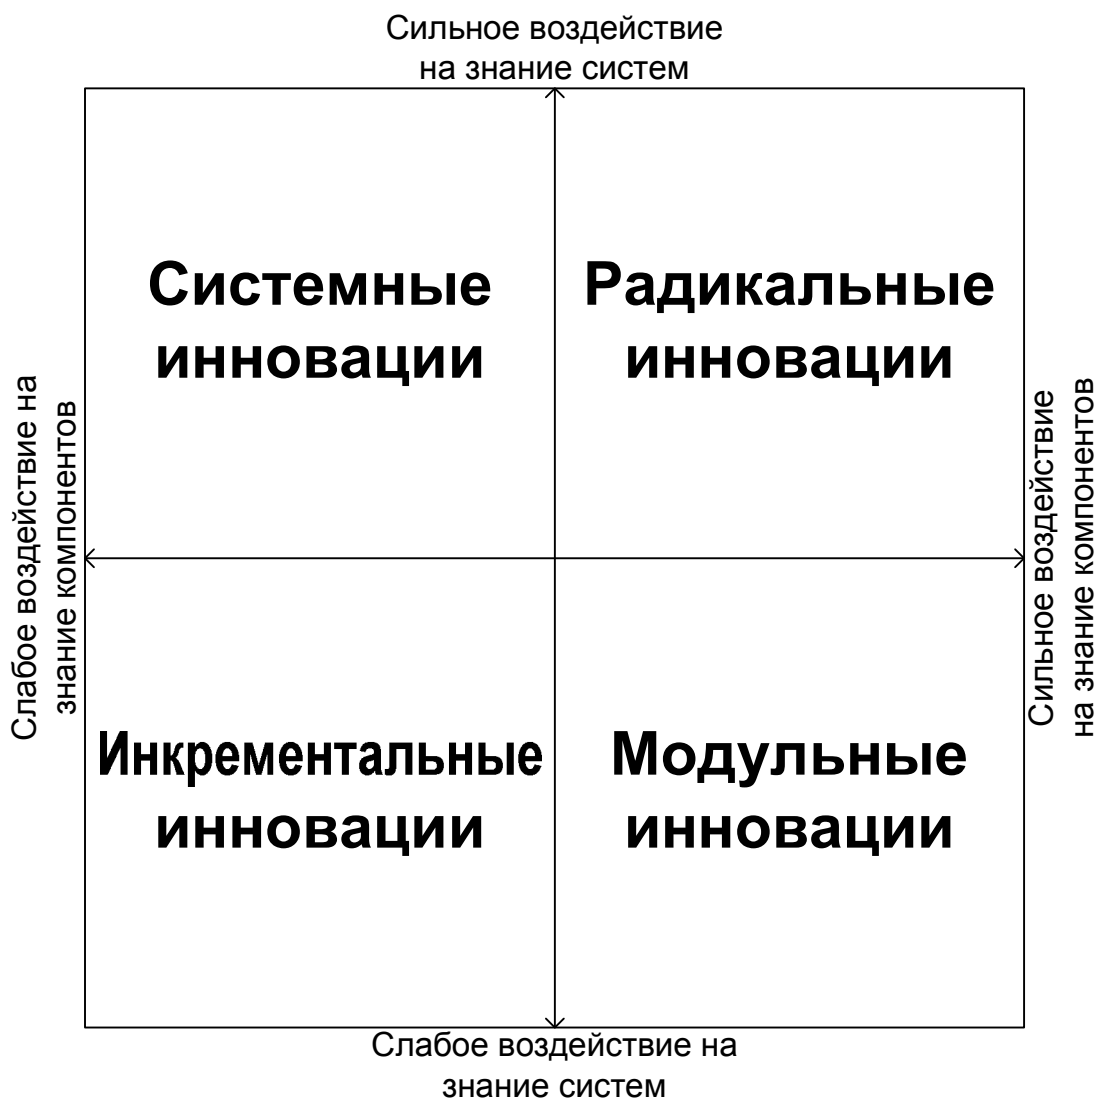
Сильное воздействие на знание систем

Слабое воздействие на знание компонентов

Системные инновации

Радикальные инновации

Сильное воздействие на знание компонентов

Инкрементальные инновации

Модульные инновации

Слабое воздействие на знание систем